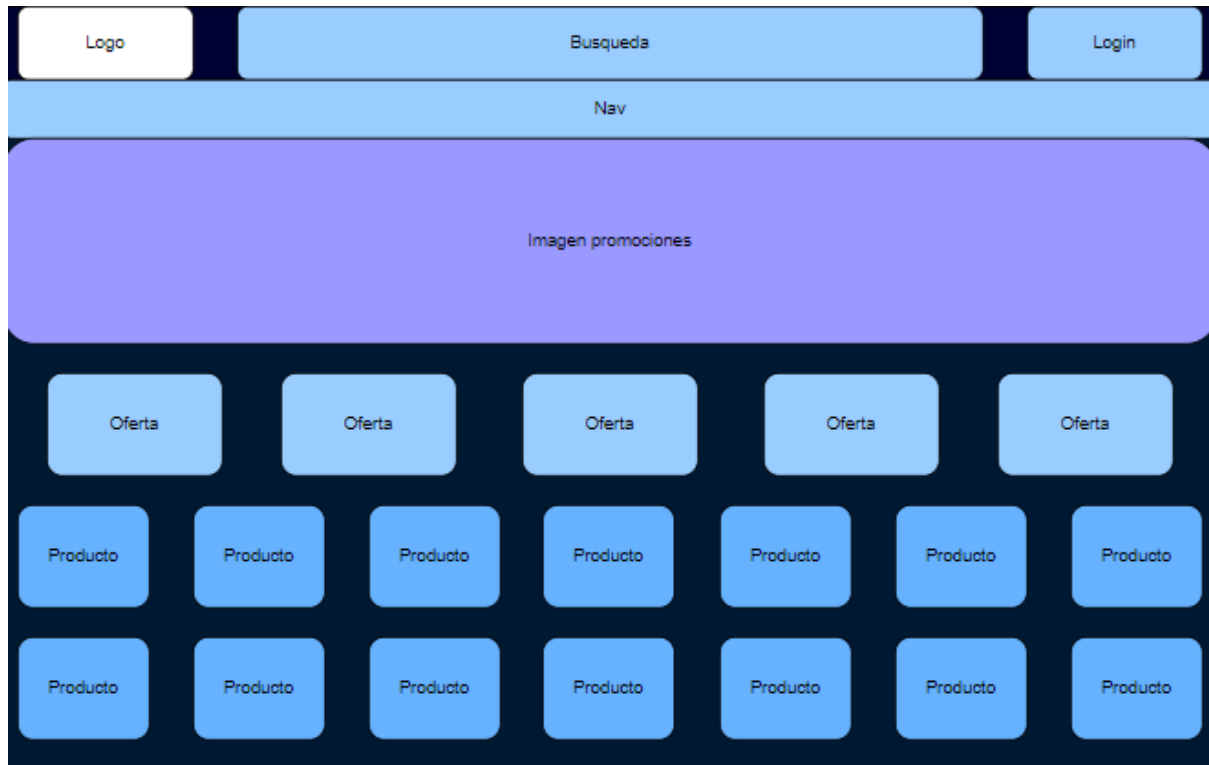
Logo

Busqueda

Login

Nav

Imagen promociones

Oferta

Oferta

Oferta

Oferta

Oferta

Producto

Producto

Producto

Producto

Producto

Producto

Producto

Producto

Producto

Producto

Producto

Producto

Producto

Producto